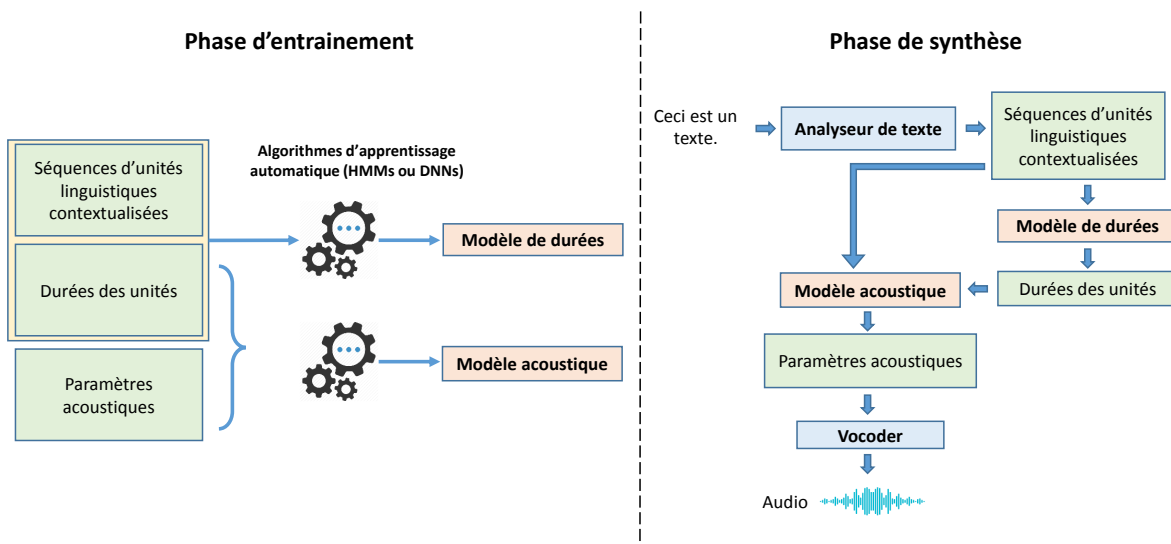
Phase d'entrainement

Séquences d'unités linguistiques contextualisées

Durées des unités

Paramètres acoustiques

Algorithmes d'apprentissage automatique (HMMs ou DNNs)

Modèle de durées

Modèle acoustique

Phase de synthèse

Ceci est un texte.

Analyseur de texte

Séquences d'unités linguistiques contextualisées

Modèle de durées

Durées des unités

Modèle acoustique

Paramètres acoustiques

Vocoder

Audio